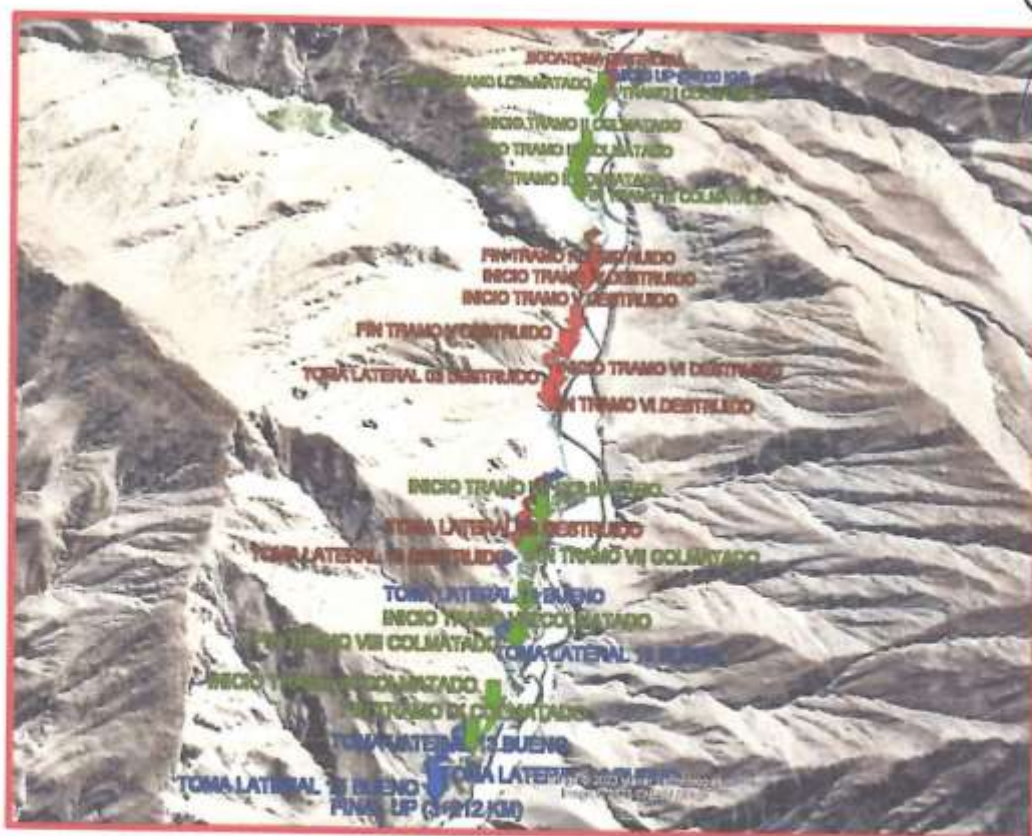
BOCATOMA DESTRUIDA
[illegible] UP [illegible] KM
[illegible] TRAMO I COLMATADO
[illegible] TRAMO I COLMATADO
INICIO TRAMO II COLMATADO
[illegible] TRAMO II COLMATADO
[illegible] TRAMO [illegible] COLMATADO
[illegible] TRAMO III COLMATADO
FIN TRAMO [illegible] DESTRUIDO
INICIO TRAMO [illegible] DESTRUIDO
INICIO TRAMO V DESTRUIDO
FIN TRAMO V DESTRUIDO
TOMA LATERAL 08 DESTRUIDO
INICIO TRAMO VI DESTRUIDO
FIN TRAMO VI DESTRUIDO
INICIO TRAMO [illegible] COLMATADO
TOMA LATERAL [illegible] DESTRUIDO
TOMA LATERAL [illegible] DESTRUIDO
FIN TRAMO VII COLMATADO
TOMA LATERAL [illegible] BUENO
INICIO TRAMO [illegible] COLMATADO
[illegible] TRAMO VIII COLMATADO
TOMA LATERAL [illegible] BUENO
INICIO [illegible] COLMATADO
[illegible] TRAMO IX COLMATADO
TOMA LATERAL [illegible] BUENO
TOMA LATERAL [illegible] BUENO
TOMA LATERAL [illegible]
FINAL UP ([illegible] KM)